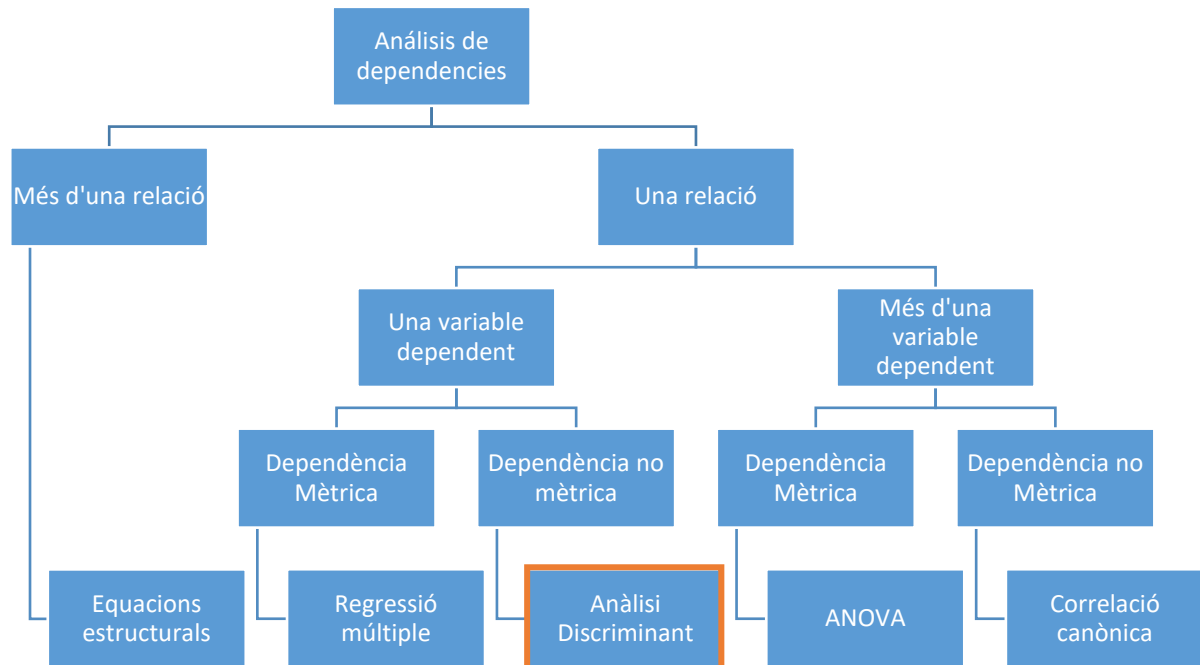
Análisis de dependencies

Més d'una relació

Una relació

Una variable dependent

Més d'una variable dependent

Dependència Mètrica

Dependència no mètrica

Dependència Mètrica

Dependència no Mètrica

Equacions estructurals

Regressió múltiple

Anàlisi Discriminant

ANOVA

Correlació canònica